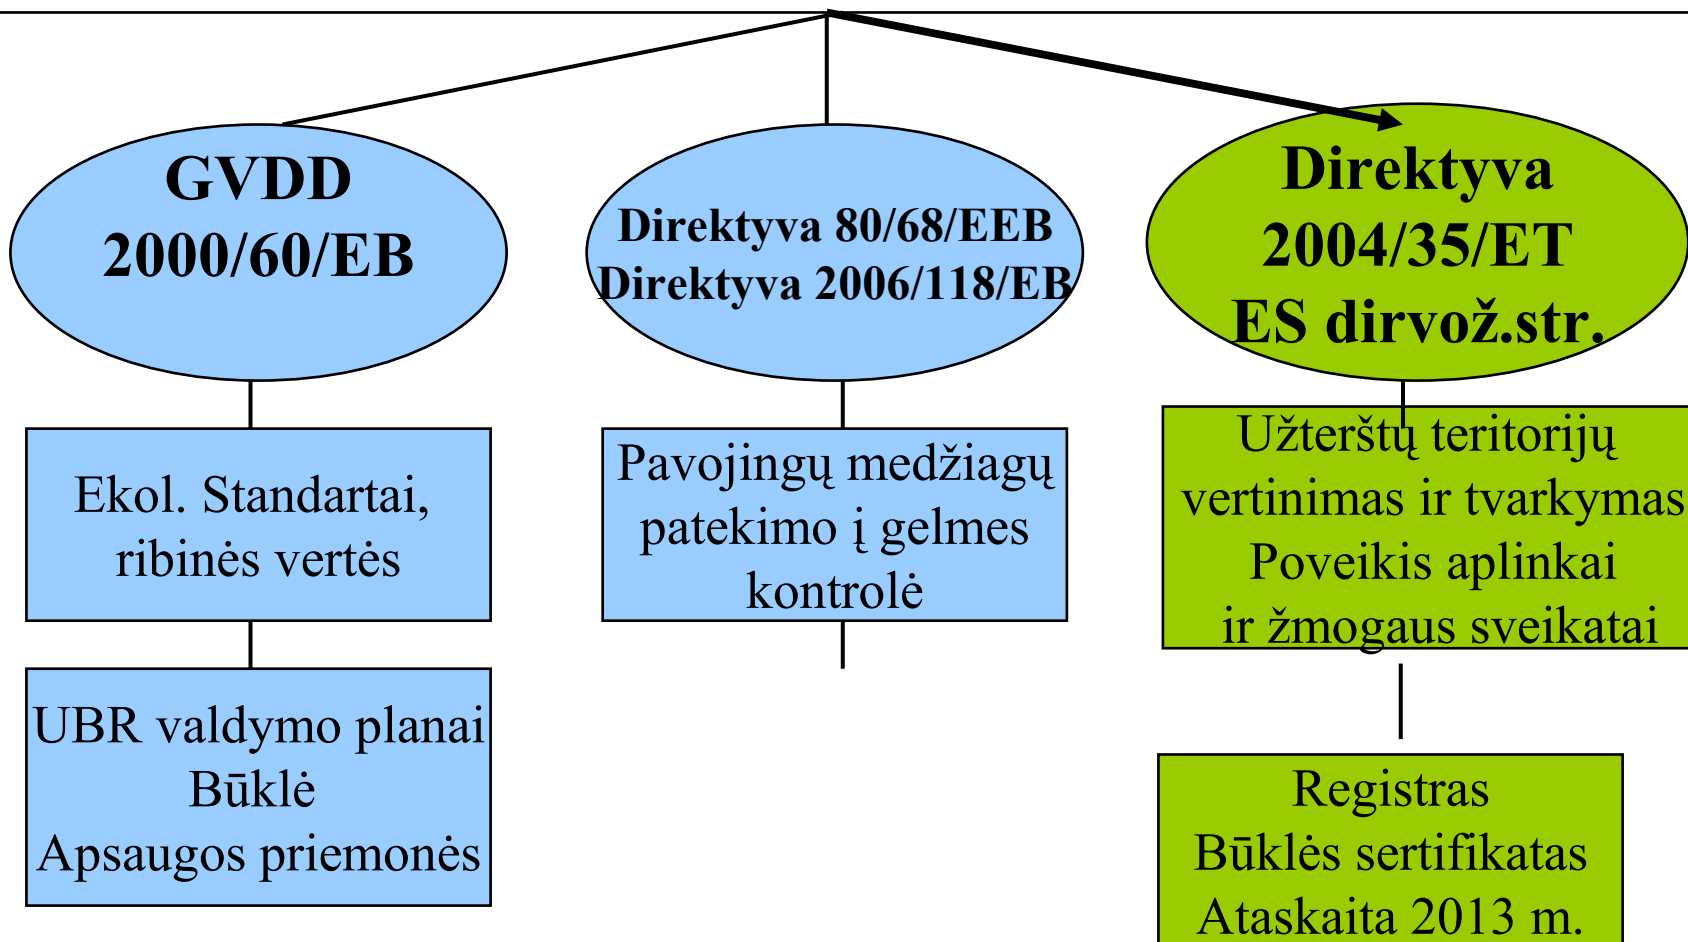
GVDD
2000/60/EB

Direktyva 80/68/EEB
Direktyva 2006/118/EB

Direktyva
2004/35/ET
ES dirvož.str.

Ekol. Standartai,
ribinės vertės

Pavojingų medžiagų
patekimo į gelmes
kontrolė

Užterštų teritorijų
vertinimas ir tvarkymas
Poveikis aplinkai
ir žmogaus sveikatai

UBR valdymo planai
Būklė
Apsaugos priemonės

Registras
Būklės sertifikatas
Ataskaita 2013 m.